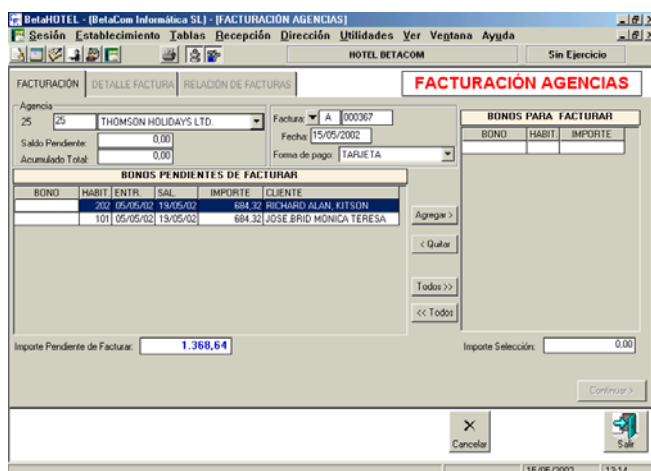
BetaHOTEL - [BetaCom Informática SL] - [FACTURACIÓN AGENCIAS]

Sesión Establecimiento Tablas Recepción Dirección Utilidades Ver Ventana Ayuda

HOTEL BETACOM

Sin Ejercicio

FACTURACIÓN | DETALLE FACTURA | RELACIÓN DE FACTURAS

FACTURACIÓN AGENCIAS

Agencia
25 | 25 | THOMSON HOLIDAYS LTD.

Saldo Pendiente: 0,00
Acumulado Total: 0,00

Factura: A 000367
Fecha: 15/05/2002
Forma de pago: TARJETA

BONOS PARA FACTURAR

| BONO | HABIT. | IMPORTE |
|---|---|---|
| | | |

BONOS PENDIENTES DE FACTURAR

| BONO | HABIT | ENTR. | SAL. | IMPORTE | CLIENTE |
|---|---|---|---|---|---|
| | 202 | 05/05/02 | 19/05/02 | 684,32 | RICHARD ALAN, KITSON |
| | 101 | 05/05/02 | 19/05/02 | 684,32 | JOSE BRID MONICA TERESA |

Agregar >
< Quitar
Todos >>
<< Todos

Importe Pendiente de Facturar: 1.368,64

Importe Selección: 0,00

Continuar >

Cancelar

Salir

15/05/2002 | 12:14